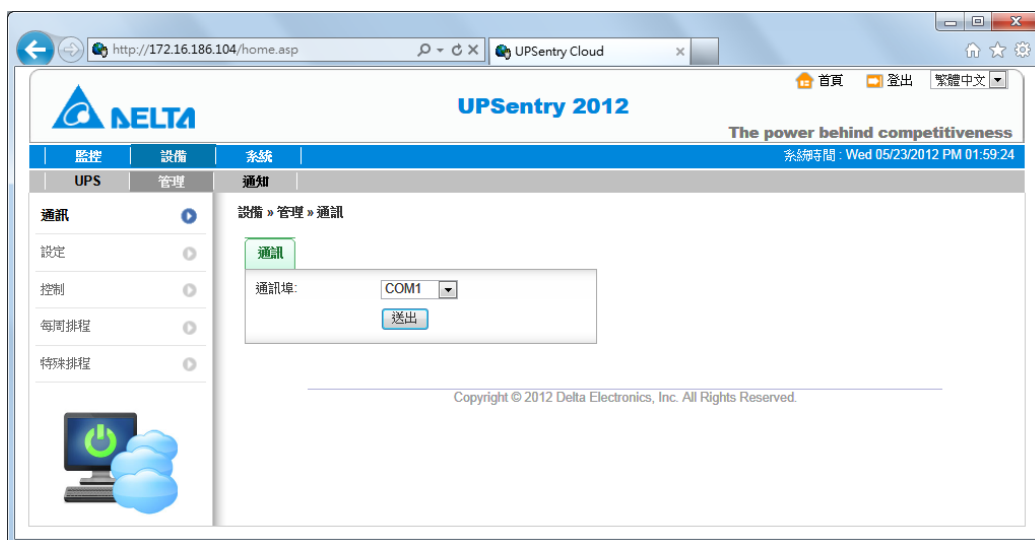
http://172.16.186.104/home.asp

UPSentry Cloud

首頁 登出 繁體中文

DELTA

UPSentry 2012

The power behind competitiveness

監控 設備 系統

系統時間 : Wed 05/23/2012 PM 01:59:24

UPS 管理 通知

通訊

設定

控制

每周排程

特殊排程

設備 » 管理 » 通訊

通訊

通訊埠: COM1

送出

Copyright © 2012 Delta Electronics, Inc. All Rights Reserved.